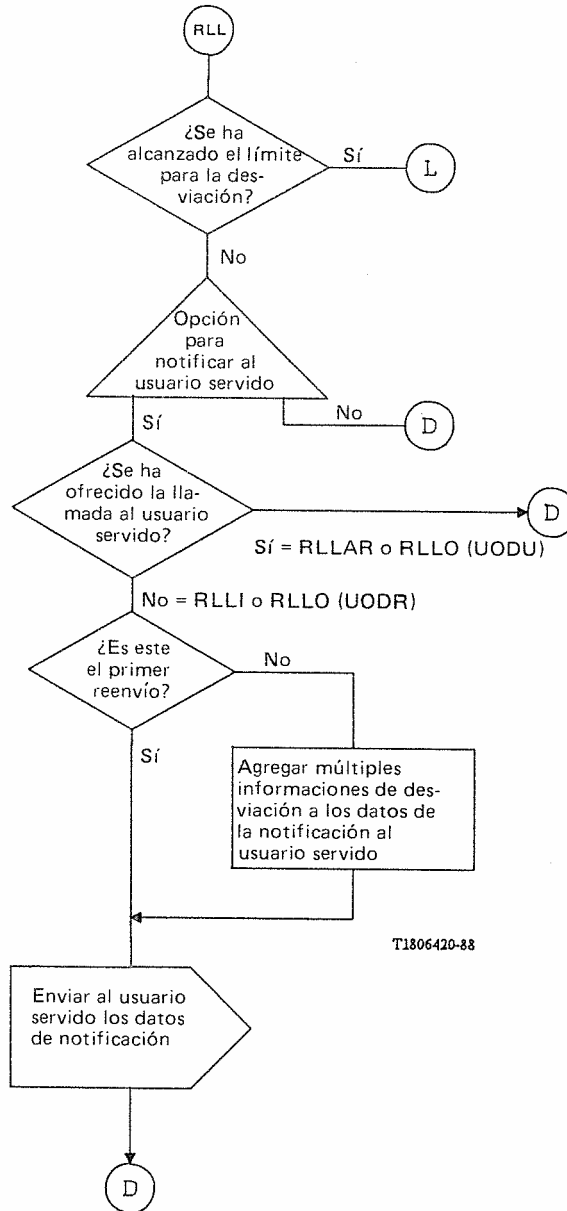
RLL

¿Se ha alcanzado el límite para la desviación?

Sí

L

No

Opción para notificar al usuario servido

No

D

Sí

¿Se ha ofrecido la llamada al usuario servido?

D

Sí = RLLAR o RLLO (UODU)

No = RLLI o RLLO (UODR)

¿Es este el primer reenvío?

No

Sí

Agregar múltiples informaciones de desviación a los datos de la notificación al usuario servido

T1806420-88

Enviar al usuario servido los datos de notificación

D